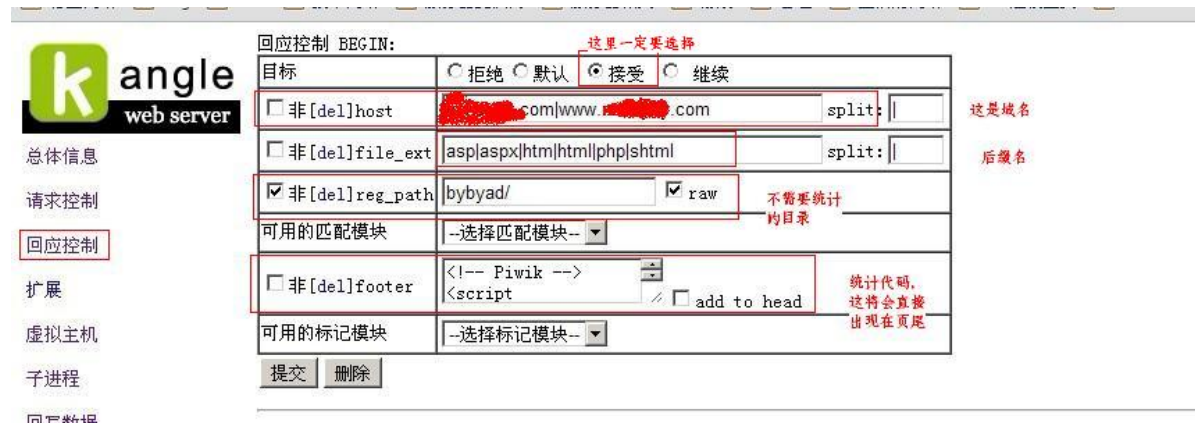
kangle
web server

总体信息
请求控制
回应控制
扩展
虚拟主机
子进程
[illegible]

回应控制 BEGIN:

这里一定要选择

| 目标 | ○拒绝 ○默认 ●接受 ○ 继续 | |
|---|---|---|
| ☐ 非[del]host | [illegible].com\|www.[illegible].com | split: \| |
| ☐ 非[del]file_ext | asp\|aspx\|htm\|html\|php\|shtml | split: \| |
| ☑ 非[del]reg_path | bybyad/ ☑ raw | |
| 可用的匹配模块 | --选择匹配模块-- | |
| ☐ 非[del]footer | <!-- Piwik --> <script ☐ add to head | |
| 可用的标记模块 | --选择标记模块-- | |

这是域名
后缀名
不需要统计的目录
统计代码,这将会直接出现在页尾

提交 删除